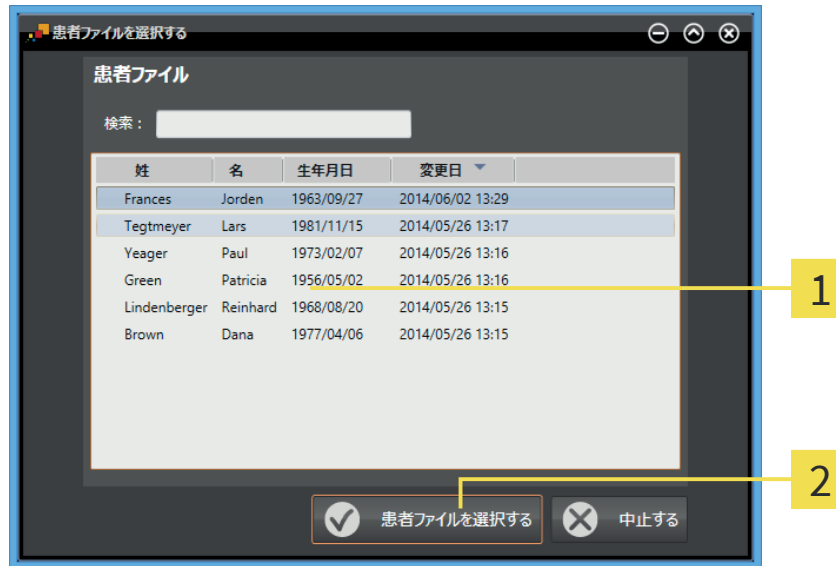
患者ファイルを選択する

患者ファイル

検索：

| 姓 | 名 | 生年月日 | 変更日 |
|---|---|---|---|
| Frances | Jorden | 1963/09/27 | 2014/06/02 13:29 |
| Tegtmeyer | Lars | 1981/11/15 | 2014/05/26 13:17 |
| Yeager | Paul | 1973/02/07 | 2014/05/26 13:16 |
| Green | Patricia | 1956/05/02 | 2014/05/26 13:16 |
| Lindenberger | Reinhard | 1968/08/20 | 2014/05/26 13:15 |
| Brown | Dana | 1977/04/06 | 2014/05/26 13:15 |

1

2

患者ファイルを選択する

中止する